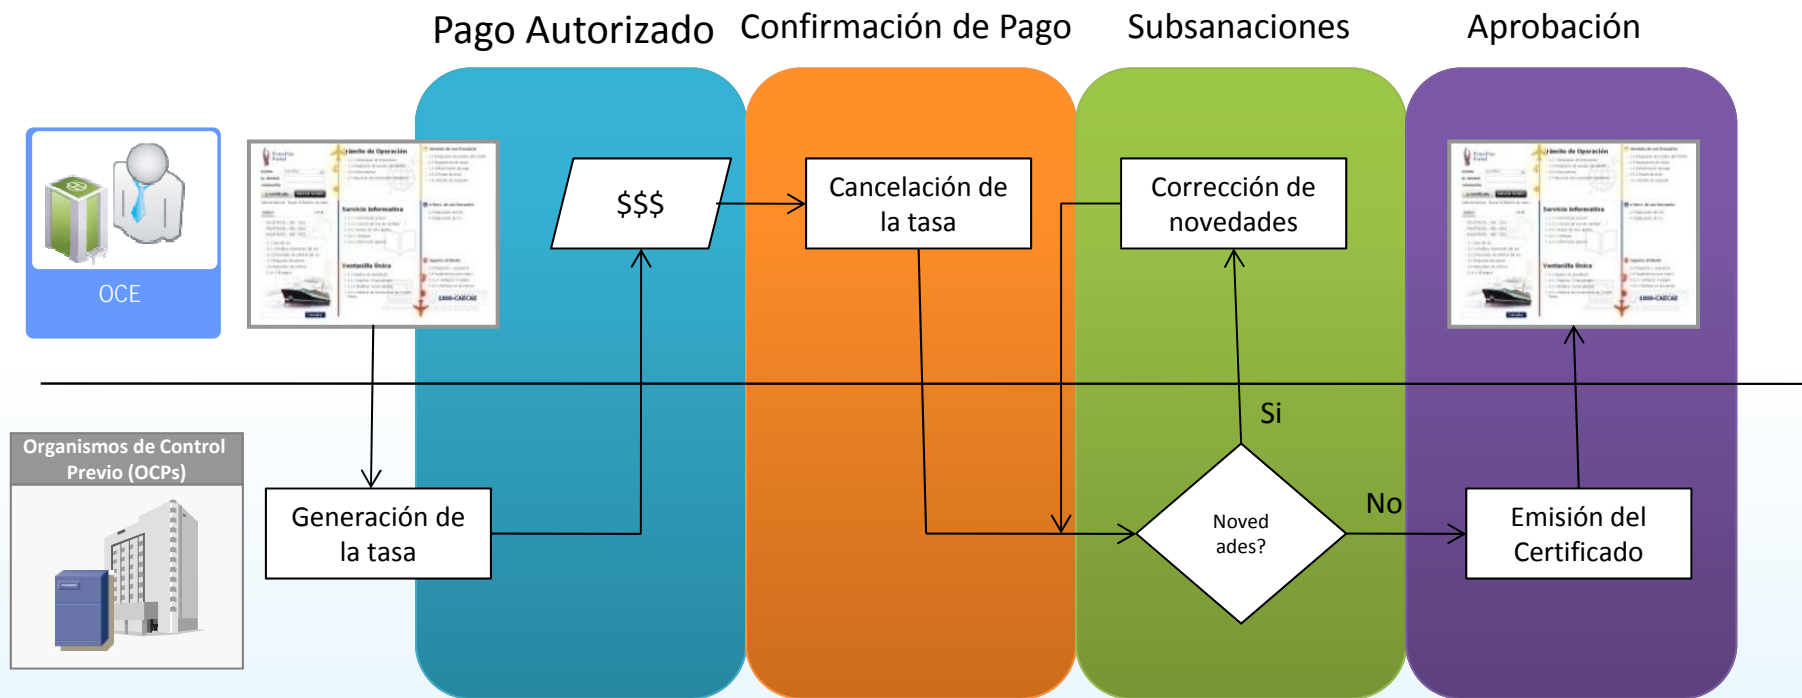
Pago Autorizado

Confirmación de Pago

Subsanaciones

Aprobación

OCE

$$$

Cancelación de la tasa

Corrección de novedades

Organismos de Control Previo (OCPs)

Generación de la tasa

Si

No

Noved ades?

Emisión del Certificado